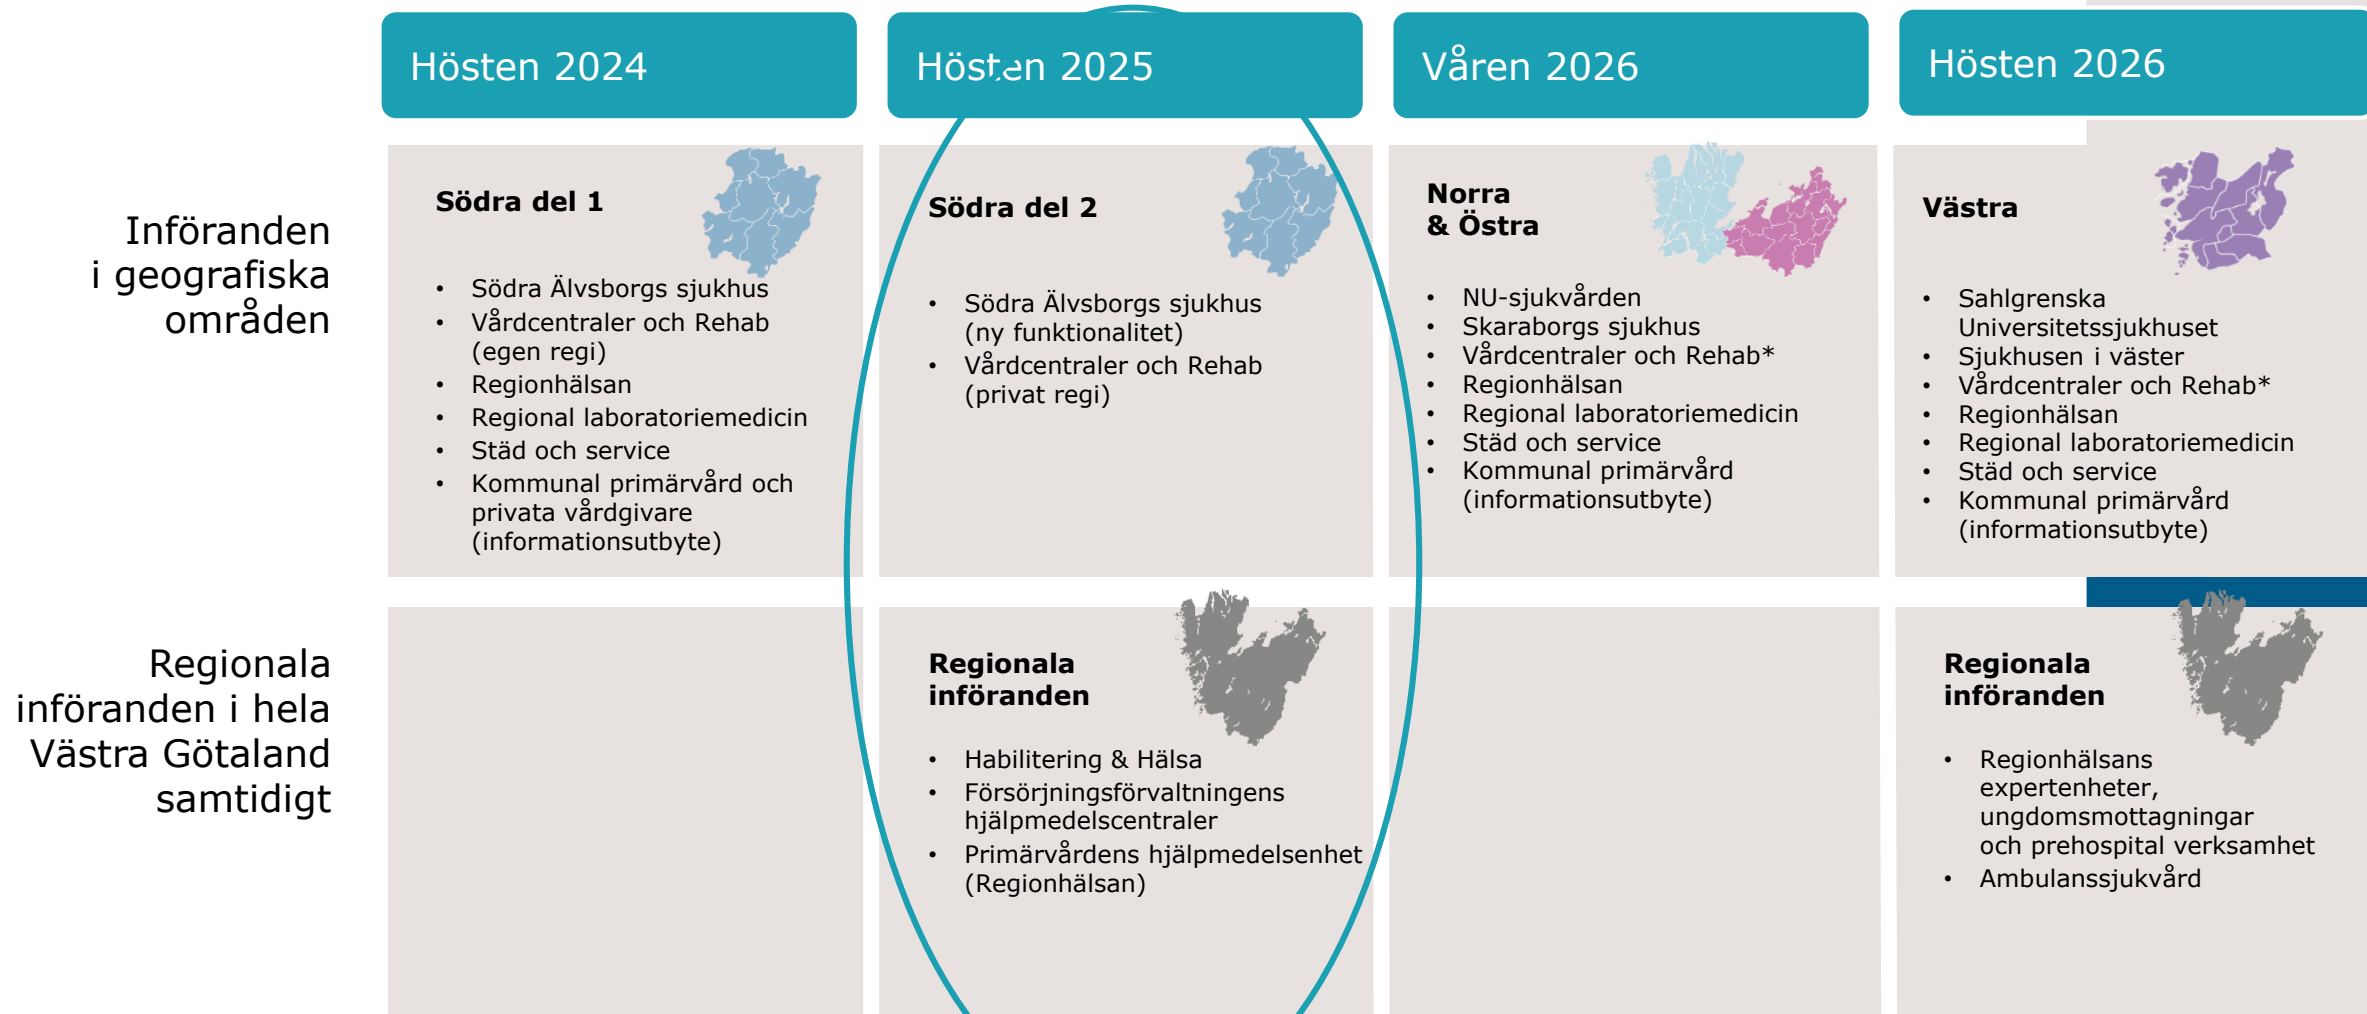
Höstet 2024 | Höst 2025 | Våren 2026 | Hösten 2026

Införanden i geografiska områden

Regionala införanden i hela Västra Götaland samtidigt

| | Hösten 2024 | Hösten 2025 | Våren 2026 | Hösten 2026 |
|---|---|---|---|---|
| Införanden i geografiska områden | **Södra del 1** • Södra Älvsborgs sjukhus • Vårdcentraler och Rehab (egen regi) • Regionhälsan • Regional laboratoriemedicin • Städ och service • Kommunal primärvård och privata vårdgivare (informationsutbyte) | **Södra del 2** • Södra Älvsborgs sjukhus (ny funktionalitet) • Vårdcentraler och Rehab (privat regi) | **Norra & Östra** • NU-sjukvården • Skaraborgs sjukhus • Vårdcentraler och Rehab* • Regionhälsan • Regional laboratoriemedicin • Städ och service • Kommunal primärvård (informationsutbyte) | **Västra** • Sahlgrenska Universitetssjukhuset • Sjukhusen i väster • Vårdcentraler och Rehab* • Regionhälsan • Regional laboratoriemedicin • Städ och service • Kommunal primärvård (informationsutbyte) |
| Regionala införanden i hela Västra Götaland samtidigt | | **Regionala införanden** • Habilitering & Hälsa • Försörjningsförvaltningens hjälpmedelscentraler • Primärvårdens hjälpmedelsenhet (Regionhälsan) | | **Regionala införanden** • Regionhälsans expertenheter, ungdomsmottagningar och prehospital verksamhet • Ambulanssjukvård |